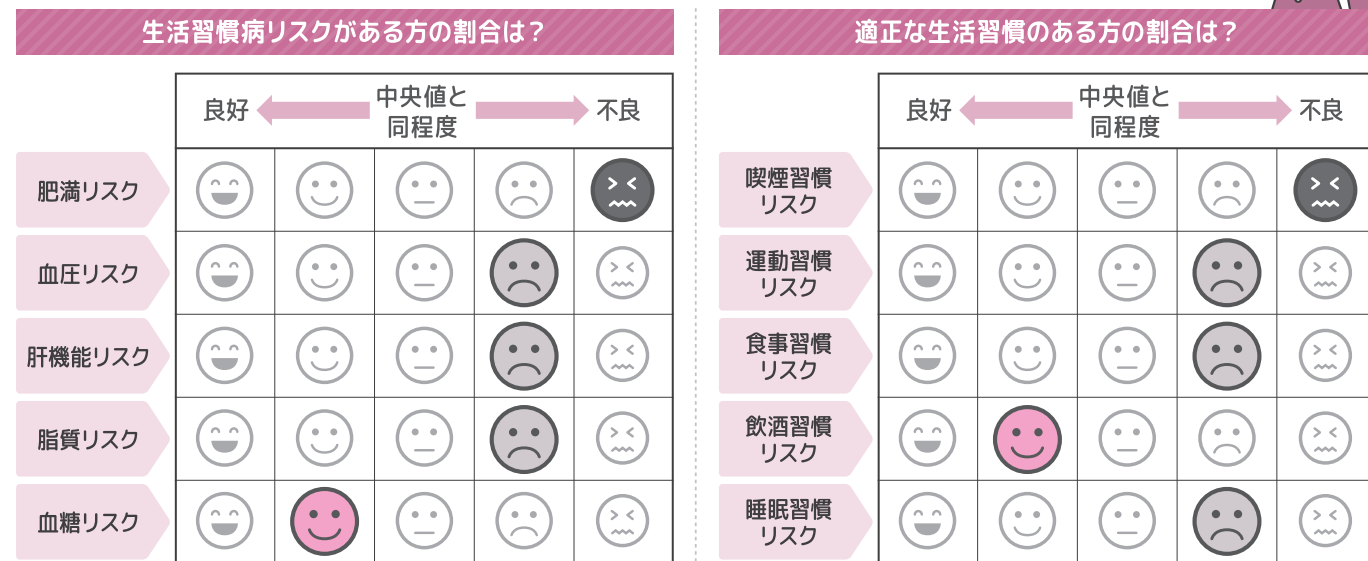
生活習慣病リスクがある方の割合は？

| | 良好 | | 中央値と同程度 | | 不良 |
|---|---|---|---|---|---|
| 肥満リスク | | | | | |
| 血圧リスク | | | | | |
| 肝機能リスク | | | | | |
| 脂質リスク | | | | | |
| 血糖リスク | | | | | |

適正な生活習慣のある方の割合は？

| | 良好 | | 中央値と同程度 | | 不良 |
|---|---|---|---|---|---|
| 喫煙習慣リスク | | | | | |
| 運動習慣リスク | | | | | |
| 食事習慣リスク | | | | | |
| 飲酒習慣リスク | | | | | |
| 睡眠習慣リスク | | | | | |